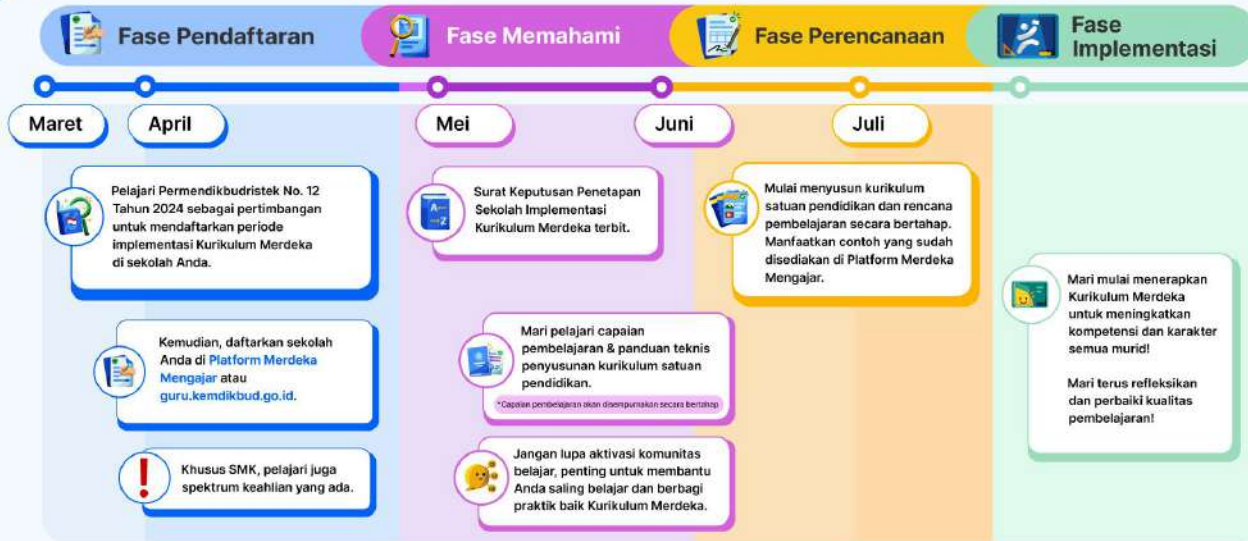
Fase Pendaftaran

Fase Memahami

Fase Perencanaan

Fase Implementasi

Maret

April

Mei

Juni

Juli

Pelajari Permendikbudristek No. 12 Tahun 2024 sebagai pertimbangan untuk mendaftarkan periode implementasi Kurikulum Merdeka di sekolah Anda.

Kemudian, daftarkan sekolah Anda di Platform Merdeka Mengajar atau guru.kemdikbud.go.id.

Khusus SMK, pelajari juga spektrum keahlian yang ada.

Surat Keputusan Penetapan Sekolah Implementasi Kurikulum Merdeka terbit.

Mari pelajari capaian pembelajaran & panduan teknis penyusunan kurikulum satuan pendidikan.

*Capaian pembelajaran akan disempurnakan secara bertahap

Jangan lupa aktivasi komunitas belajar, penting untuk membantu Anda saling belajar dan berbagi praktik baik Kurikulum Merdeka.

Mulai menyusun kurikulum satuan pendidikan dan rencana pembelajaran secara bertahap. Manfaatkan contoh yang sudah disediakan di Platform Merdeka Mengajar.

Mari mulai menerapkan Kurikulum Merdeka untuk meningkatkan kompetensi dan karakter semua murid!

Mari terus refleksikan dan perbaiki kualitas pembelajaran!